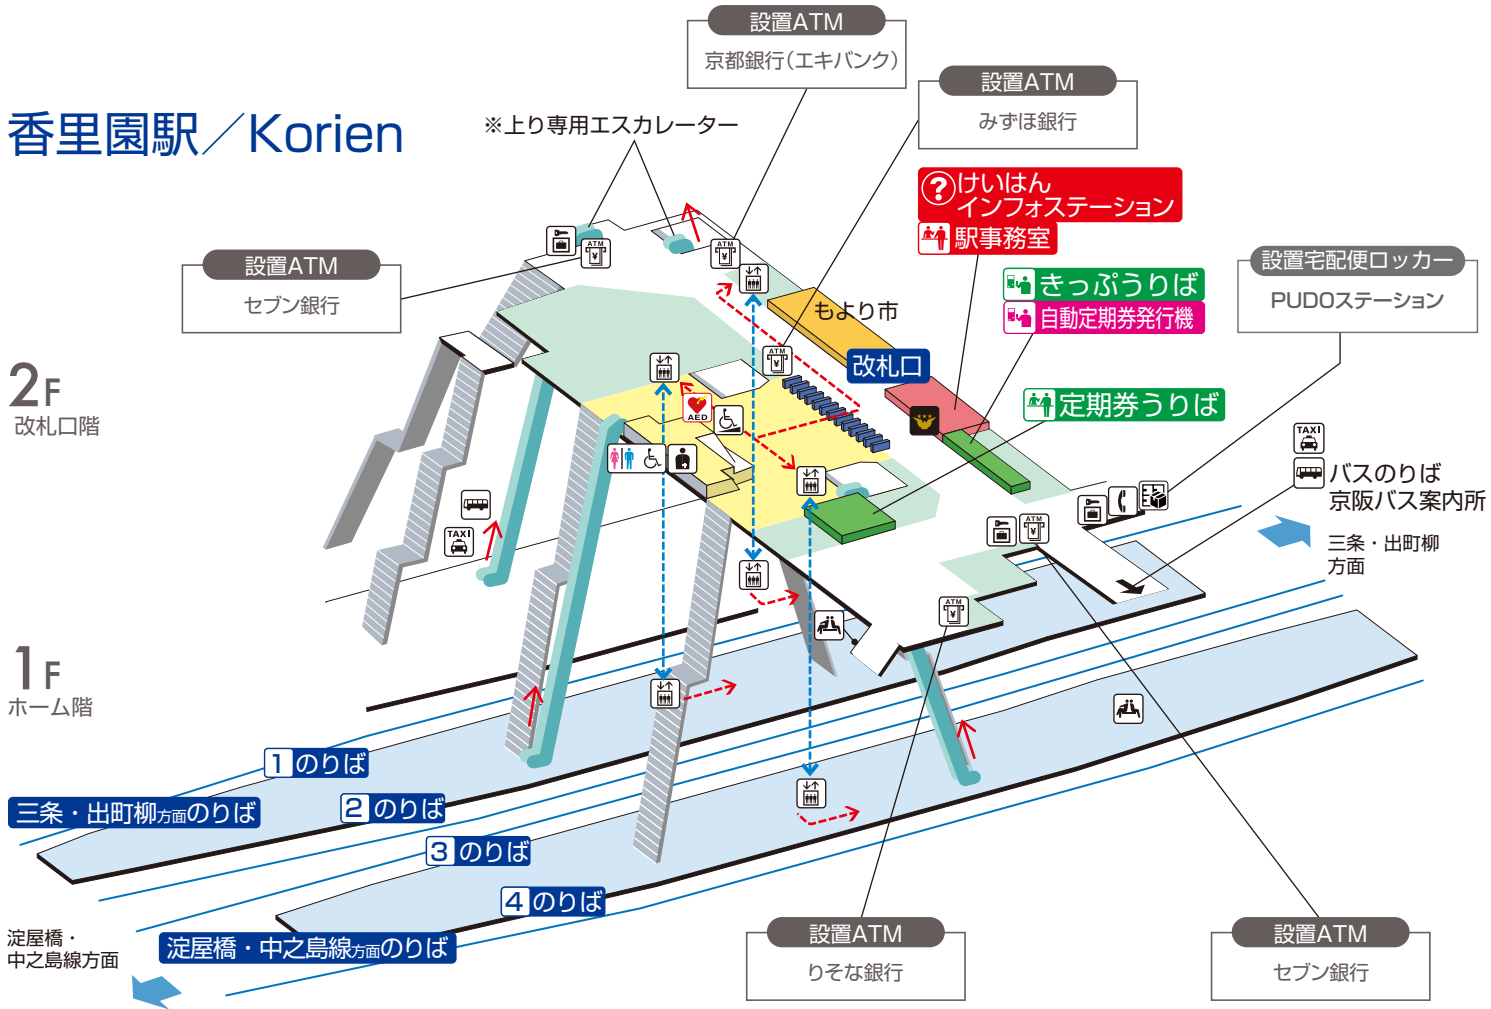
設置ATM
京都銀行(エキバンク)

設置ATM
みずほ銀行

香里園駅／Korien

※上り専用エスカレーター

けいはん
インフォステーション

駅事務室

設置ATM
セブン銀行

きっぷうりば
自動定期券発行機

設置宅配便ロッカー
PUDOステーション

もより市

改札口

2F
改札口階

定期券うりば

AED

TAXI

バスのりば
京阪バス案内所

三条・出町柳
方面

1F
ホーム階

1のりば
三条・出町柳方面のりば
2のりば
3のりば
4のりば

淀屋橋・
中之島線方面

淀屋橋・中之島線方面のりば

設置ATM
りそな銀行

設置ATM
セブン銀行